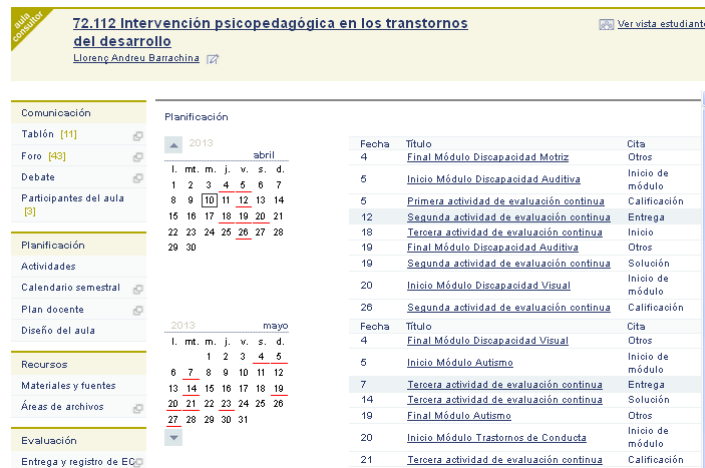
aula consultor

72.112 Intervención psicopedagógica en los transtornos del desarrollo
Llorenç Andreu Barrachina

Ver vista estudiant

Comunicación
Tablón [11]
Foro [43]
Debate
Participantes del aula [3]

Planificación
Actividades
Calendario semestral
Plan docente
Diseño del aula

Recursos
Materiales y fuentes
Áreas de archivos

Evaluación
Entrega y registro de EC

Planificación

2013 abril

| l. | mt. | m. | j. | v. | s. | d. |
|---|---|---|---|---|---|---|
| 1 | 2 | 3 | 4 | 5 | 6 | 7 |
| 8 | 9 | 10 | 11 | 12 | 13 | 14 |
| 15 | 16 | 17 | 18 | 19 | 20 | 21 |
| 22 | 23 | 24 | 25 | 26 | 27 | 28 |
| 29 | 30 | | | | | |

| Fecha | Título | Cita |
|---|---|---|
| 4 | Final Módulo Discapacidad Motriz | Otros |
| 5 | Inicio Módulo Discapacidad Auditiva | Inicio de módulo |
| 5 | Primera actividad de evaluación continua | Calificación |
| 12 | Segunda actividad de evaluación continua | Entrega |
| 18 | Tercera actividad de evaluación continua | Inicio |
| 19 | Final Módulo Discapacidad Auditiva | Otros |
| 19 | Segunda actividad de evaluación continua | Solución |
| 20 | Inicio Módulo Discapacidad Visual | Inicio de módulo |
| 26 | Segunda actividad de evaluación continua | Calificación |

2013 mayo

| l. | mt. | m. | j. | v. | s. | d. |
|---|---|---|---|---|---|---|
| | | 1 | 2 | 3 | 4 | 5 |
| 6 | 7 | 8 | 9 | 10 | 11 | 12 |
| 13 | 14 | 15 | 16 | 17 | 18 | 19 |
| 20 | 21 | 22 | 23 | 24 | 25 | 26 |
| 27 | 28 | 29 | 30 | 31 | | |

| Fecha | Título | Cita |
|---|---|---|
| 4 | Final Módulo Discapacidad Visual | Otros |
| 5 | Inicio Módulo Autismo | Inicio de módulo |
| 7 | Tercera actividad de evaluación continua | Entrega |
| 14 | Tercera actividad de evaluación continua | Solución |
| 19 | Final Módulo Autismo | Otros |
| 20 | Inicio Módulo Trastornos de Conducta | Inicio de módulo |
| 21 | Tercera actividad de evaluación continua | Calificación |